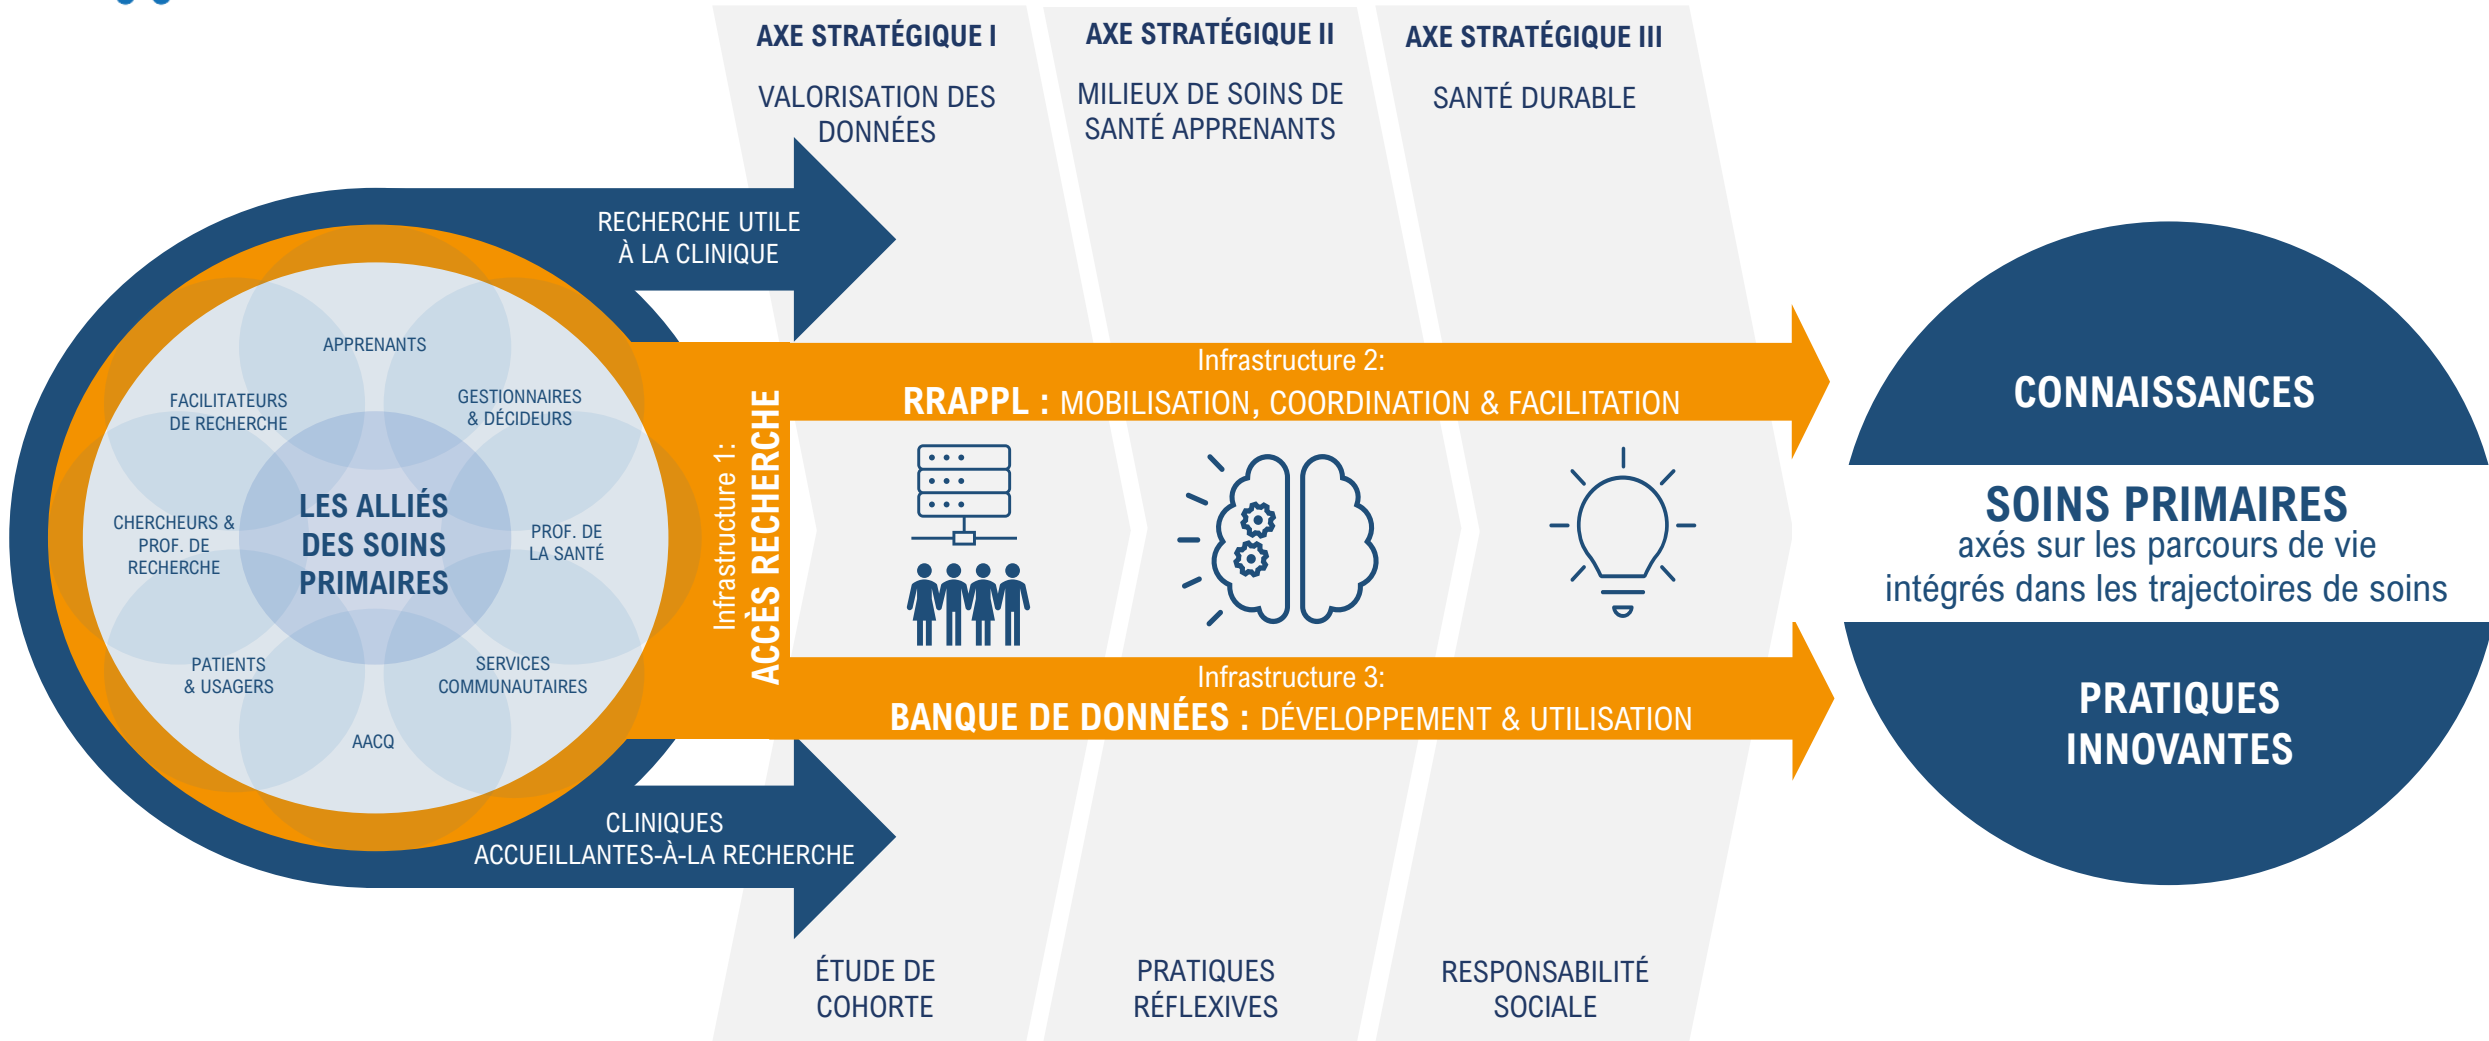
AXE STRATÉGIQUE I

VALORISATION DES DONNÉES

AXE STRATÉGIQUE II

MILIEUX DE SOINS DE SANTÉ APPRENANTS

AXE STRATÉGIQUE III

SANTÉ DURABLE

RECHERCHE UTILE À LA CLINIQUE

APPRENANTS

FACILITATEURS DE RECHERCHE

GESTIONNAIRES & DÉCIDEURS

LES ALLIÉS DES SOINS PRIMAIRES

CHERCHEURS & PROF. DE RECHERCHE

PROF. DE LA SANTÉ

PATIENTS & USAGERS

SERVICES COMMUNAUTAIRES

AACQ

Infrastructure 1: ACCÈS RECHERCHE

Infrastructure 2:
RRAPPL : MOBILISATION, COORDINATION & FACILITATION

Infrastructure 3:
BANQUE DE DONNÉES : DÉVELOPPEMENT & UTILISATION

CLINIQUES ACCUEILLANTES-À-LA RECHERCHE

CONNAISSANCES

SOINS PRIMAIRES
axés sur les parcours de vie
intégrés dans les trajectoires de soins

PRATIQUES INNOVANTES

ÉTUDE DE COHORTE

PRATIQUES RÉFLEXIVES

RESPONSABILITÉ SOCIALE